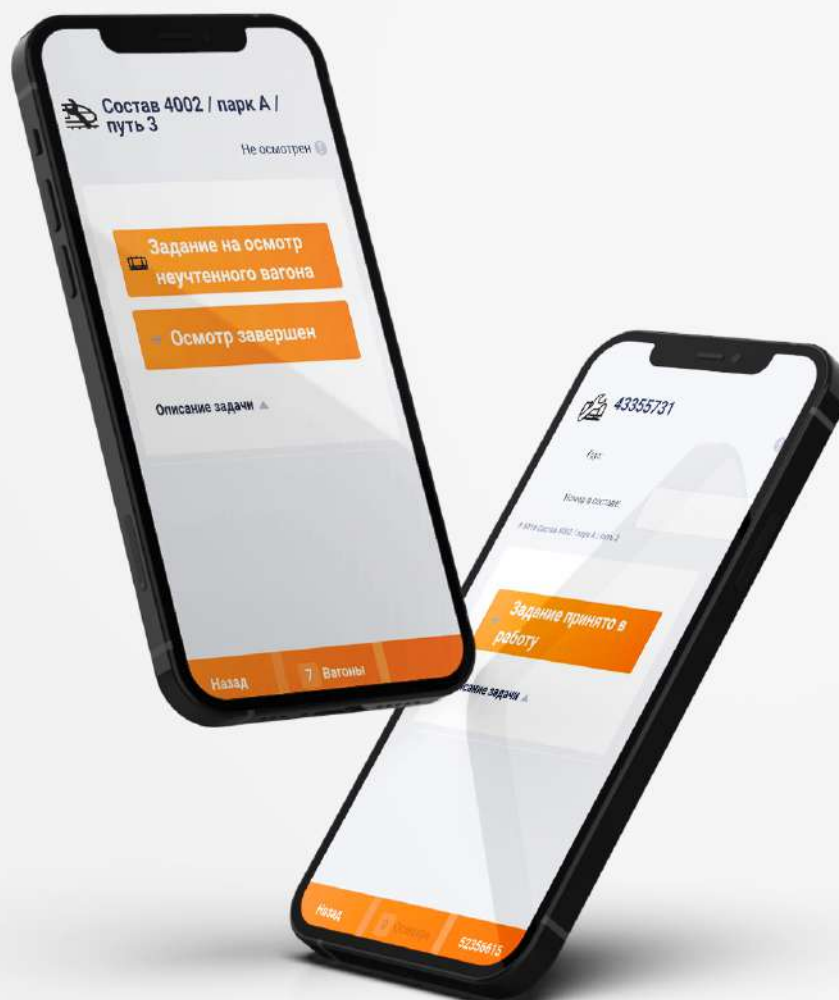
Состав 4002 / парк А / путь 3

Не осмотрен

Задание на осмотр неучтенного вагона

Осмотр завершен

Описание задачи

Назад

7 Вагоны

43355731

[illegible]

Номер в составе

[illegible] Состав 4002 / парк А / путь 3

Задание принято в работу

Описание задачи

Назад

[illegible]

52356615